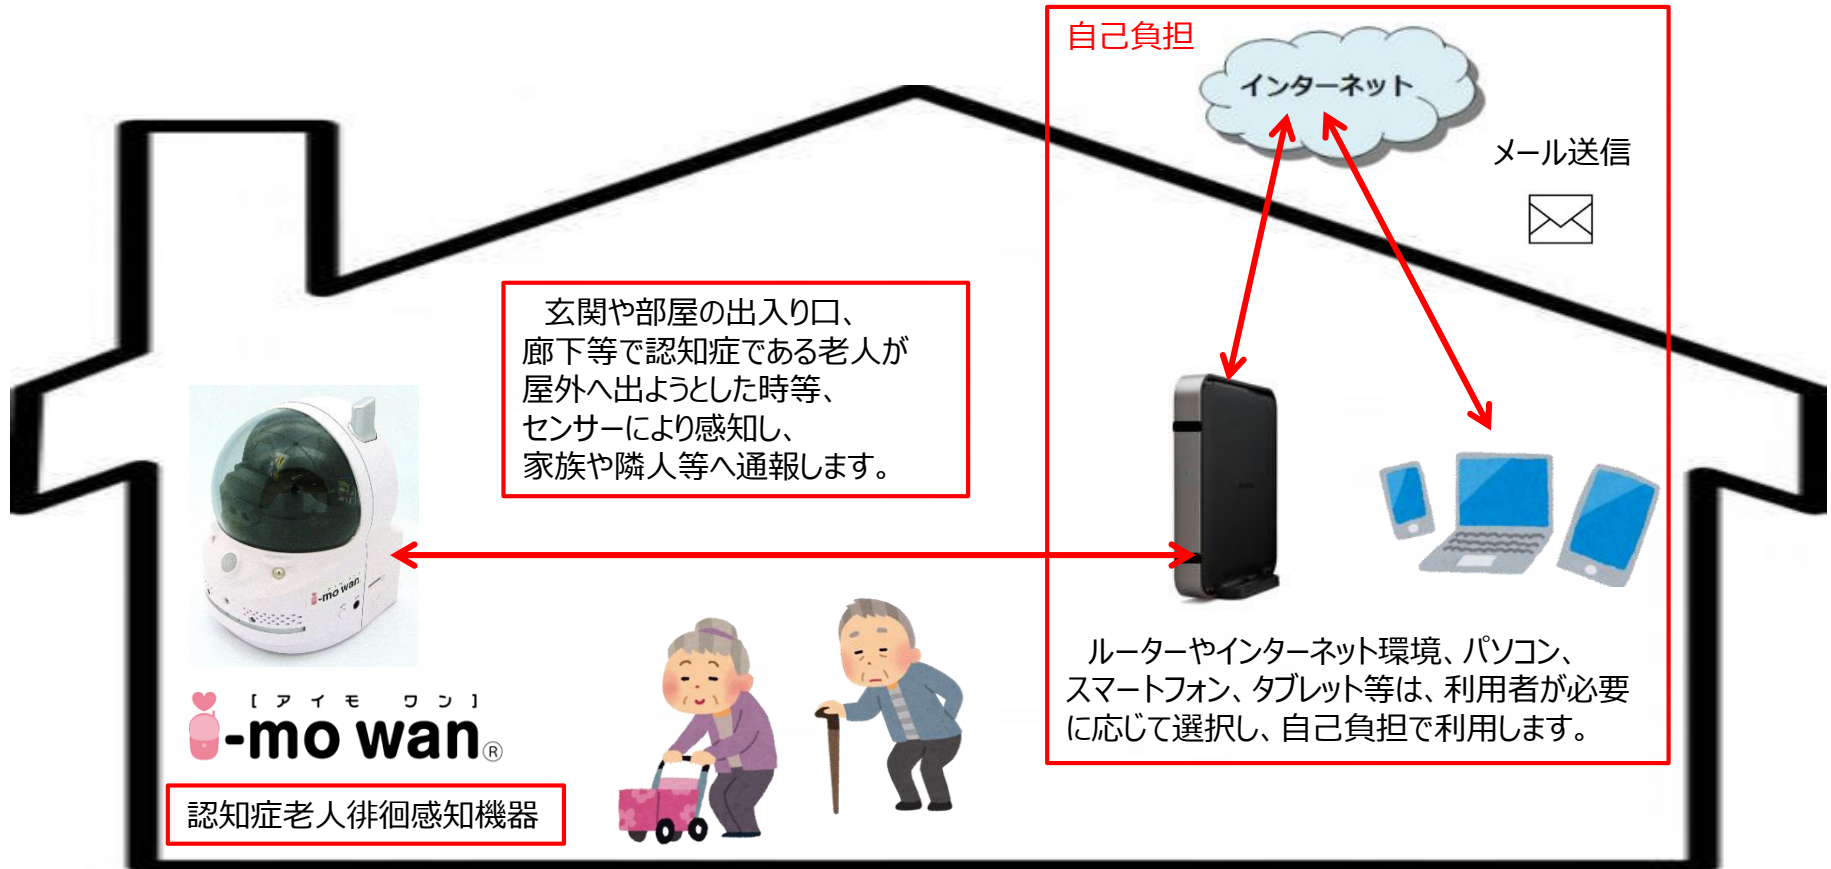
自己負担

インターネット

メール送信

玄関や部屋の出入り口、廊下等で認知症である老人が屋外へ出ようとした時等、センサーにより感知し、家族や隣人等へ通報します。

i-mo wan

[アイモ ワン]

i-mo wan®

認知症老人徘徊感知機器

ルーターやインターネット環境、パソコン、スマートフォン、タブレット等は、利用者が必要に応じて選択し、自己負担で利用します。